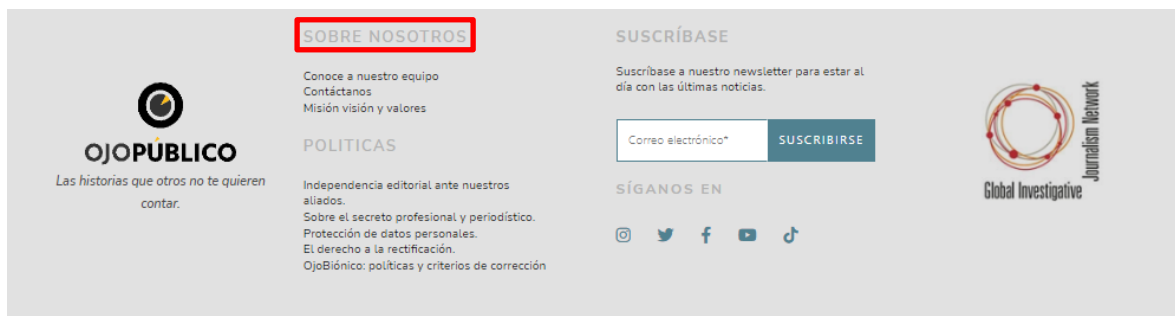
OJOPÚBLICO
Las historias que otros no te quieren contar.

SOBRE NOSOTROS

Conoce a nuestro equipo
Contáctanos
Misión visión y valores

POLITICAS

Independencia editorial ante nuestros aliados.
Sobre el secreto profesional y periodístico.
Protección de datos personales.
El derecho a la rectificación.
OjoBiónico: políticas y criterios de corrección

SUSCRÍBASE

Suscríbase a nuestro newsletter para estar al día con las últimas noticias.

Correo electrónico*
SUSCRIBIRSE

SÍGANOS EN

Global Investigative
Journalism Network